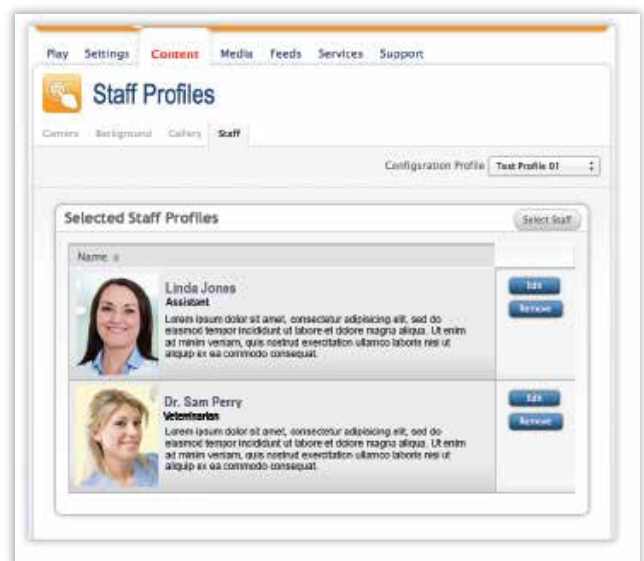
Play Settings Content Media Feeds Services Support

Staff Profiles

Camera Background Gallery Staff

Configuration Profile Test Profile 01

Selected Staff Profiles

Select Staff

Name

Linda Jones
Assistant
Lorem ipsum dolor sit amet, consectetur adipisicing elit, sed do eiusmod tempor incididunt ut labore et dolore magna aliqua. Ut enim ad minim veniam, quis nostrud exercitation ullamco laboris nisi ut aliquip ex ea commodo consequat.

Edit
Remove

Dr. Sam Perry
Veterinarian
Lorem ipsum dolor sit amet, consectetur adipisicing elit, sed do eiusmod tempor incididunt ut labore et dolore magna aliqua. Ut enim ad minim veniam, quis nostrud exercitation ullamco laboris nisi ut aliquip ex ea commodo consequat.

Edit
Remove